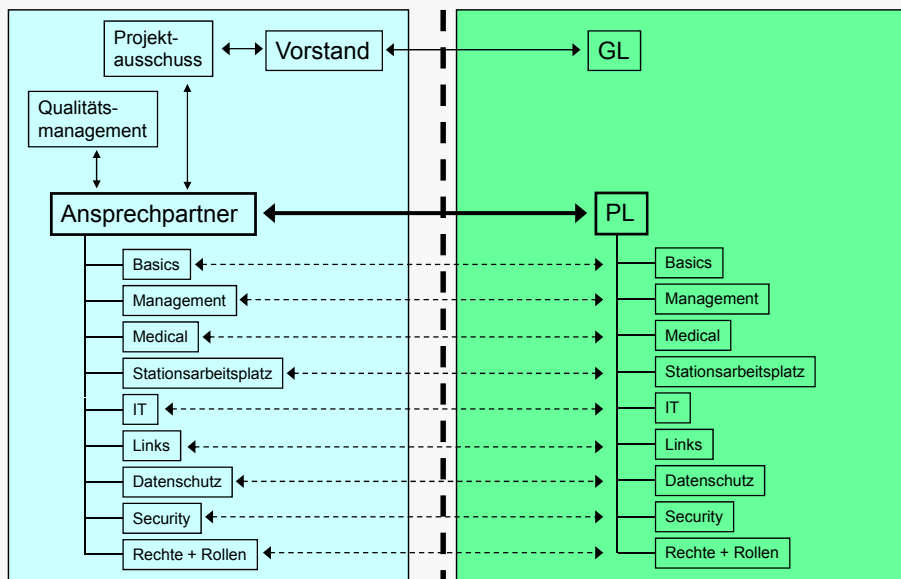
Projektausschuss

Vorstand

GL

Qualitätsmanagement

Ansprechpartner

PL

Basics
Management
Medical
Stationsarbeitsplatz
IT
Links
Datenschutz
Security
Rechte + Rollen

Basics
Management
Medical
Stationsarbeitsplatz
IT
Links
Datenschutz
Security
Rechte + Rollen